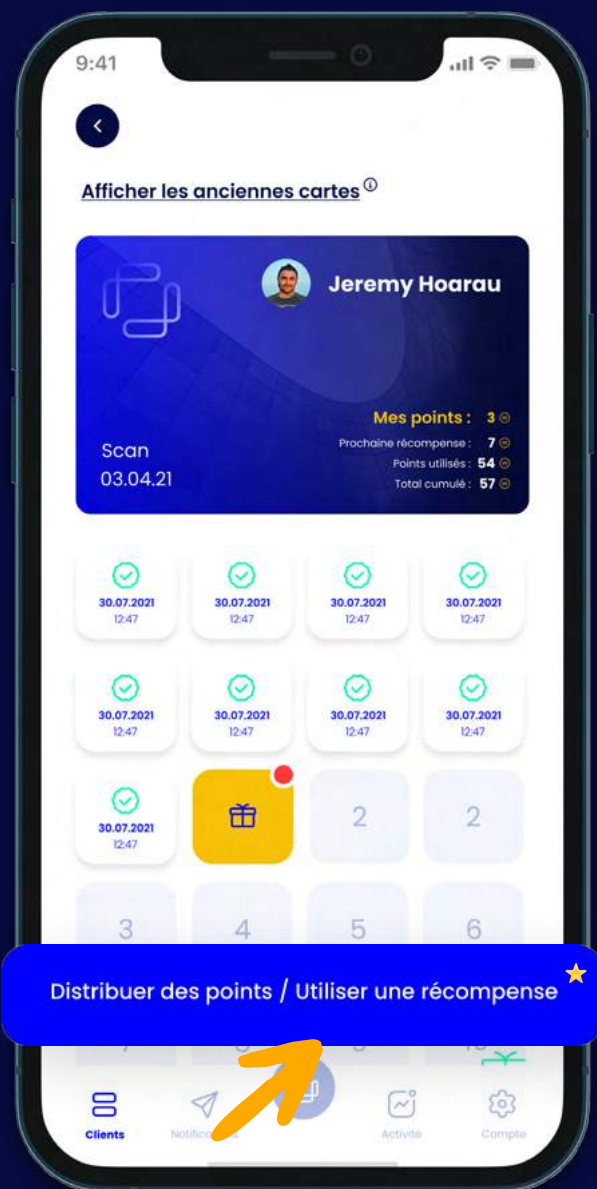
9:41

Afficher les anciennes cartes

Jeremy Hoarau

Mes points : 3
Prochaine récompense : 7
Points utilisés : 54
Total cumulé : 57

Scan
03.04.21

30.07.2021
12:47

30.07.2021
12:47

30.07.2021
12:47

30.07.2021
12:47

30.07.2021
12:47

30.07.2021
12:47

30.07.2021
12:47

30.07.2021
12:47

30.07.2021
12:47

2

2

3

4

5

6

Distribuer des points / Utiliser une récompense

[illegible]

Clients
Notific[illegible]
Activité
Compte